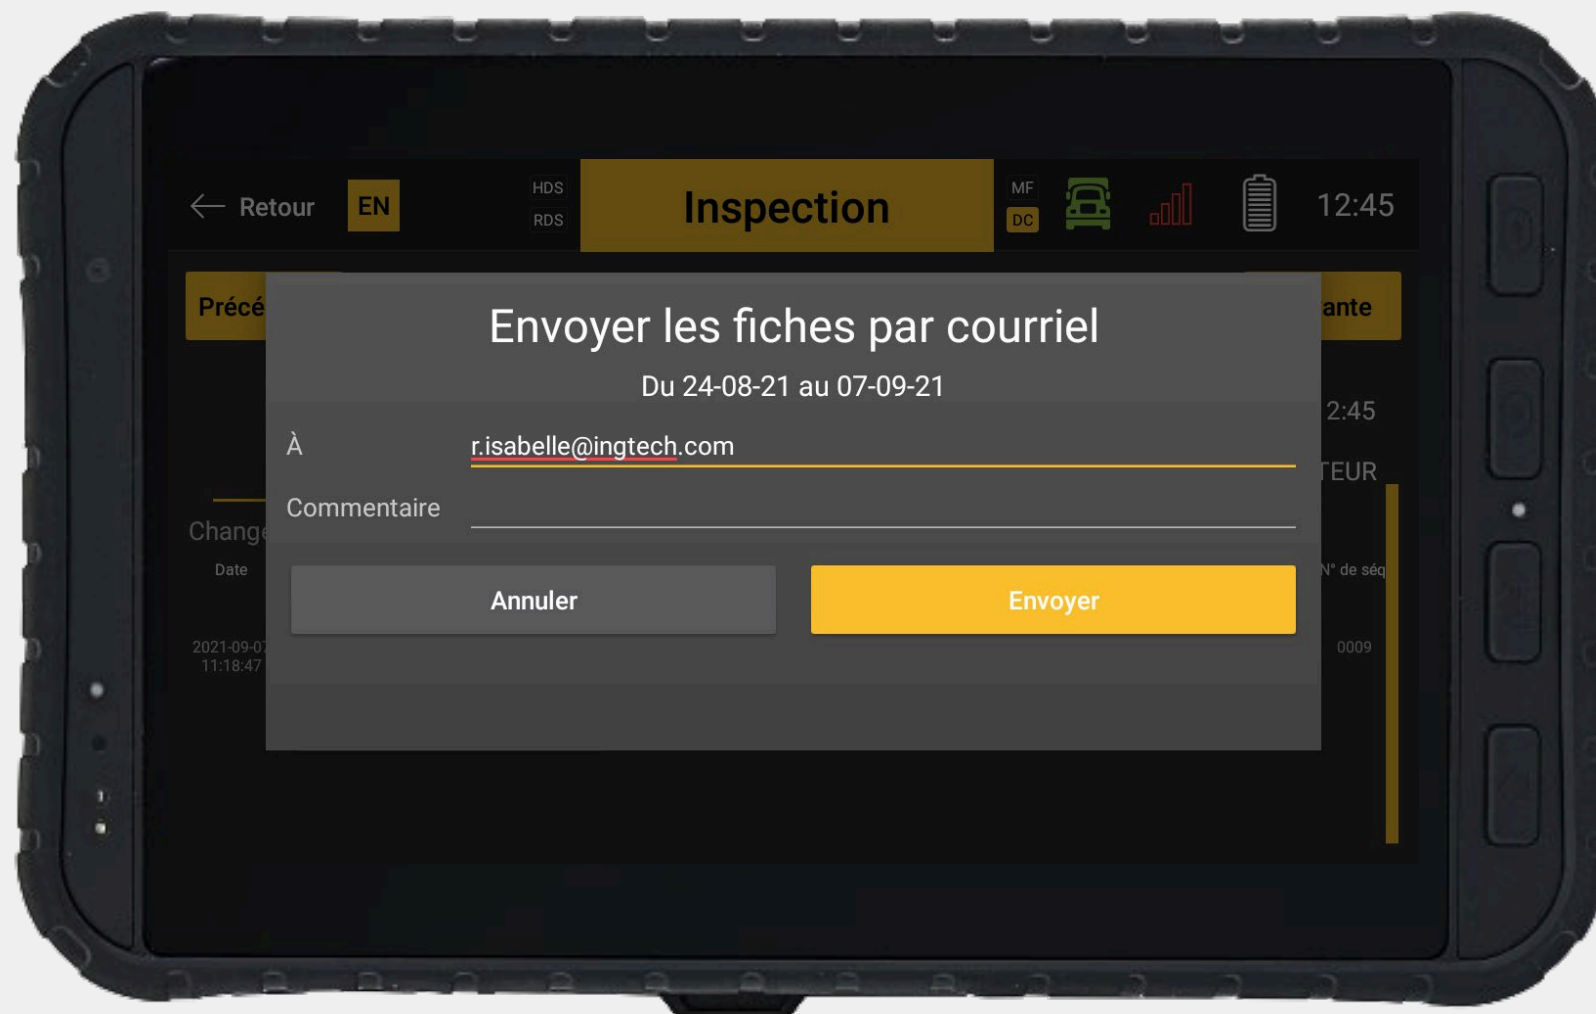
← Retour EN HDS RDS Inspection MF DC 12:45

Précé ante

2:45

TEUR

Chang

Date

2021-09-07 11:18:47

N° de séq

0009

Envoyer les fiches par courriel

Du 24-08-21 au 07-09-21

À r.isabelle@ingtech.com

Commentaire

Annuler Envoyer